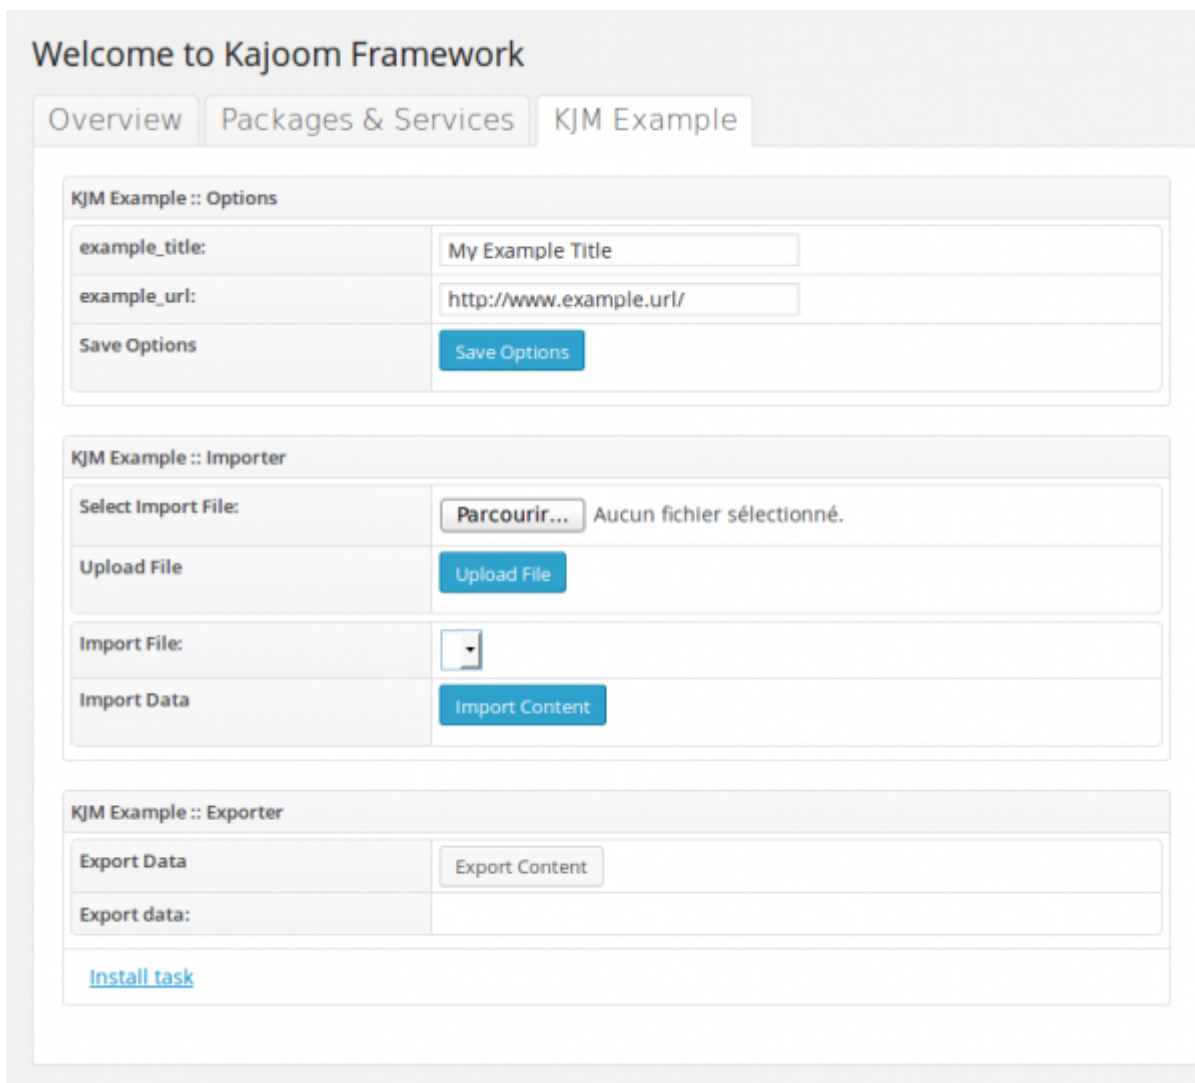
Welcome to Kajoom Framework

Overview | Packages & Services | KJM Example

KJM Example :: Options

| | |
|---|---|
| example_title: | My Example Title |
| example_url: | http://www.example.url/ |
| Save Options | Save Options |

KJM Example :: Importer

| | |
|---|---|
| Select Import File: | Parcourir... Aucun fichier sélectionné. |
| Upload File | Upload File |

| | |
|---|---|
| Import File: | |
| Import Data | Import Content |

KJM Example :: Exporter

| | |
|---|---|
| Export Data | Export Content |
| Export data: | |

Install task